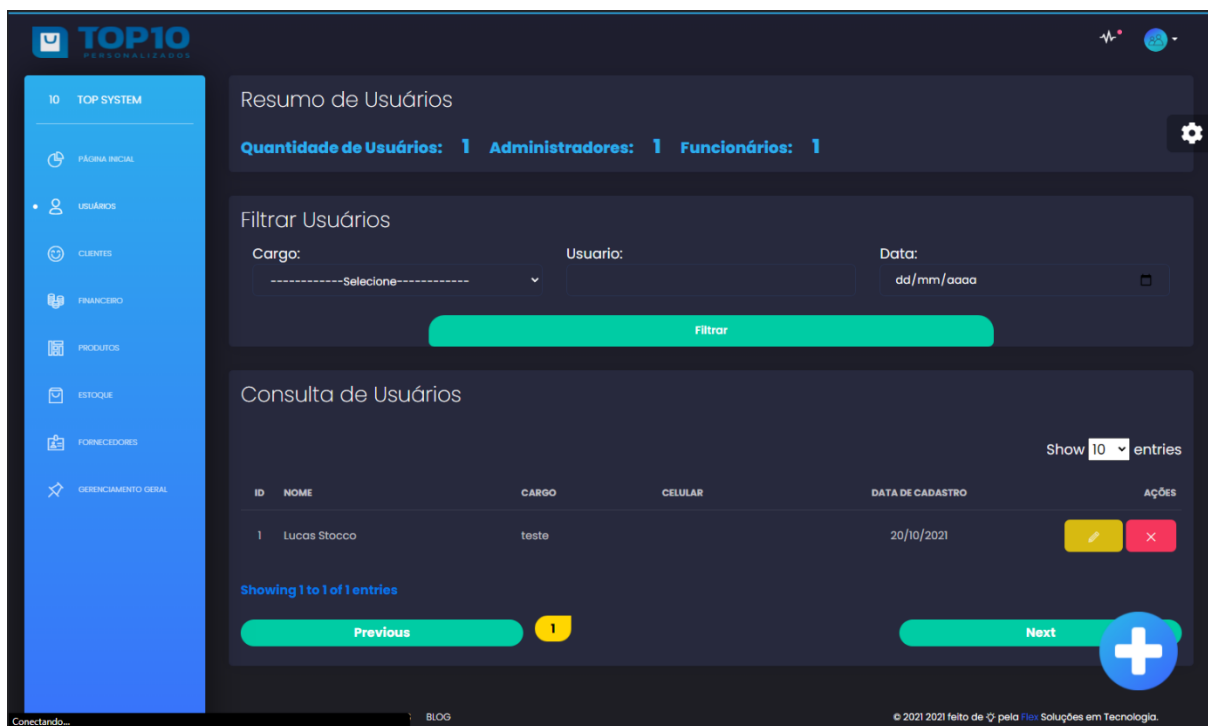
TOP10
PERSONALIZADOS

10 TOP SYSTEM

PÁGINA INICIAL
USUÁRIOS
CLIENTES
FINANCEIRO
PRODUTOS
ESTOQUE
FORNECEDORES
GERENCIAMENTO GERAL

Resumo de Usuários

Quantidade de Usuários: 1 Administradores: 1 Funcionários: 1

Filtrar Usuários

Cargo:
------------Selecione------------
Usuario:
Data:
dd/mm/aaaa

Filtrar

Consulta de Usuários

Show 10 entries

| ID | NOME | CARGO | CELULAR | DATA DE CADASTRO | AÇÕES |
|---|---|---|---|---|---|
| 1 | Lucas Stocco | teste | | 20/10/2021 | |

Showing 1 to 1 of 1 entries

Previous 1 Next

Conectando...
BLOG
© 2021 2021 feito de pela Flex Soluções em Tecnologia.